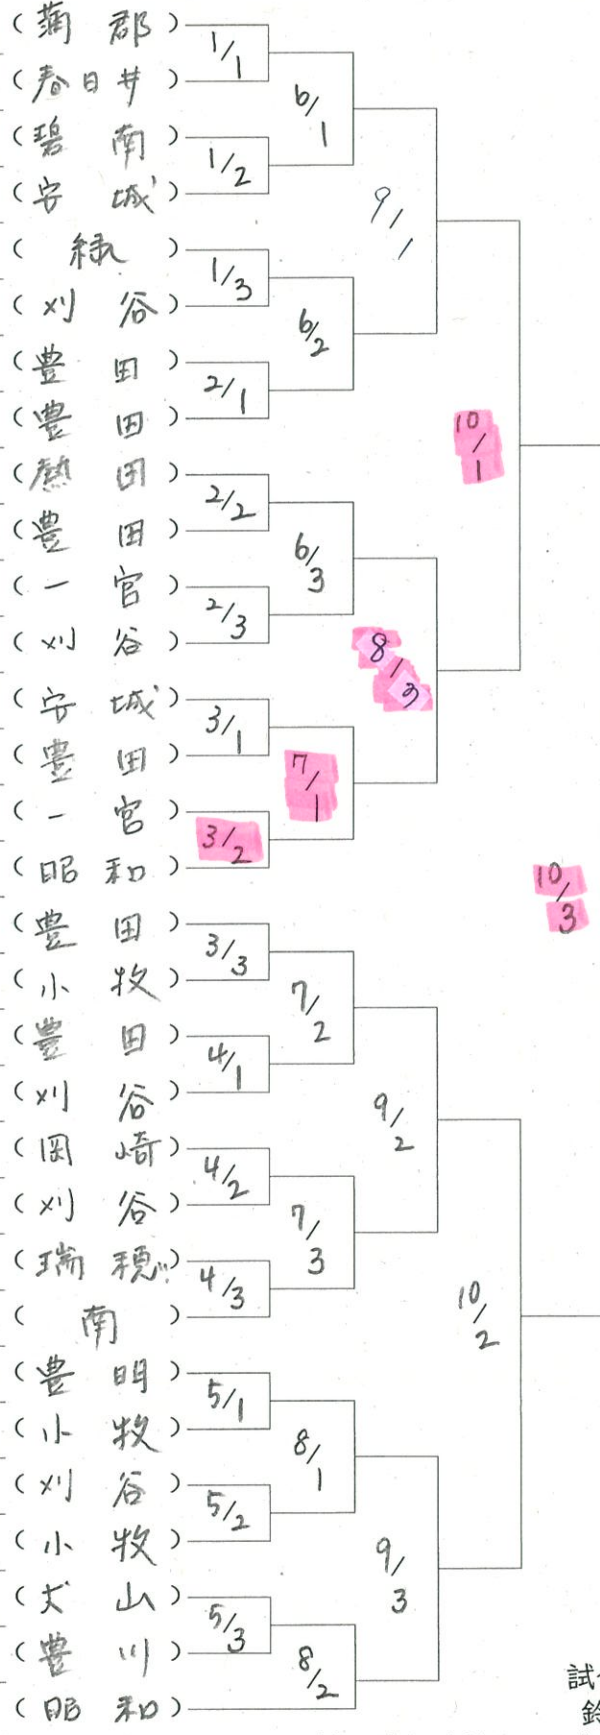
( 蒲 郡 )
( 春日井 )
( 碧 南 )
( 安 城 )
( 緑 )
( 刈 谷 )
( 豊 田 )
( 豊 田 )
( 熱 田 )
( 豊 田 )
( 一 宮 )
( 刈 谷 )
( 安 城 )
( 豊 田 )
( 一 宮 )
( 昭 和 )
( 豊 田 )
( 小 牧 )
( 豊 田 )
( 刈 谷 )
( 岡 崎 )
( 刈 谷 )
( 瑞 穂 )
( 南 )
( 豊 明 )
( 小 牧 )
( 刈 谷 )
( 小 牧 )
( 犬 山 )
( 豊 川 )
( 昭 和 )

1/1
1/2
1/3
2/1
2/2
2/3
3/1
3/2
3/3
4/1
4/2
4/3
5/1
5/2
5/3

6/1
6/2
6/3
7/1
7/2
7/3
8/1
8/2

8/3

9/1
9/2
9/3

10/1
10/2

10/3

試
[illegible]